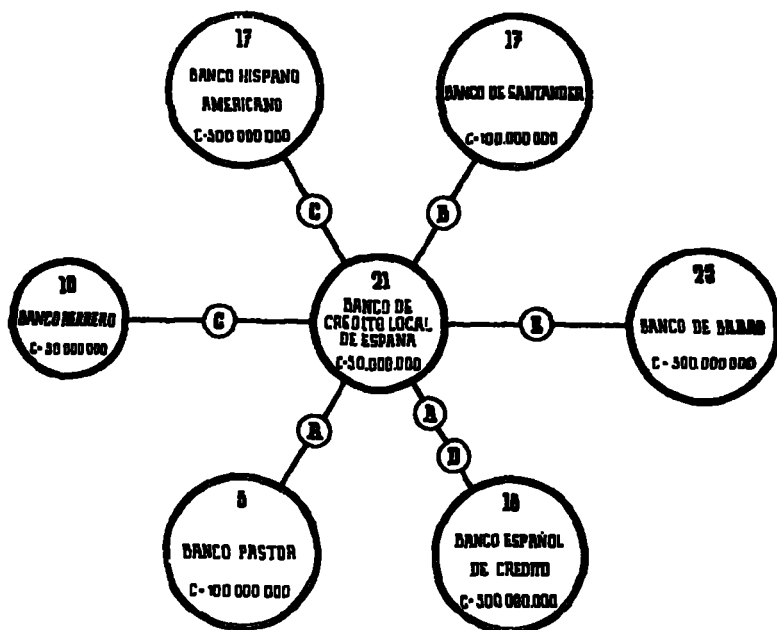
17
BANCO HISPANO AMERICANO
C-500 000 000

17
BANCO DE SANTANDER
C-100.000 000

C

B

10
BANCO HERRERO
C-30 000 000

C

21
BANCO DE CREDITO LOCAL DE ESPANA
C-50.000.000

E

25
BANCO DE BILBAO
C-500 000 000

A

A

D

5
BANCO PASTOR
C-100 000 000

18
BANCO ESPAÑOL DE CREDITO
C-500 000.000